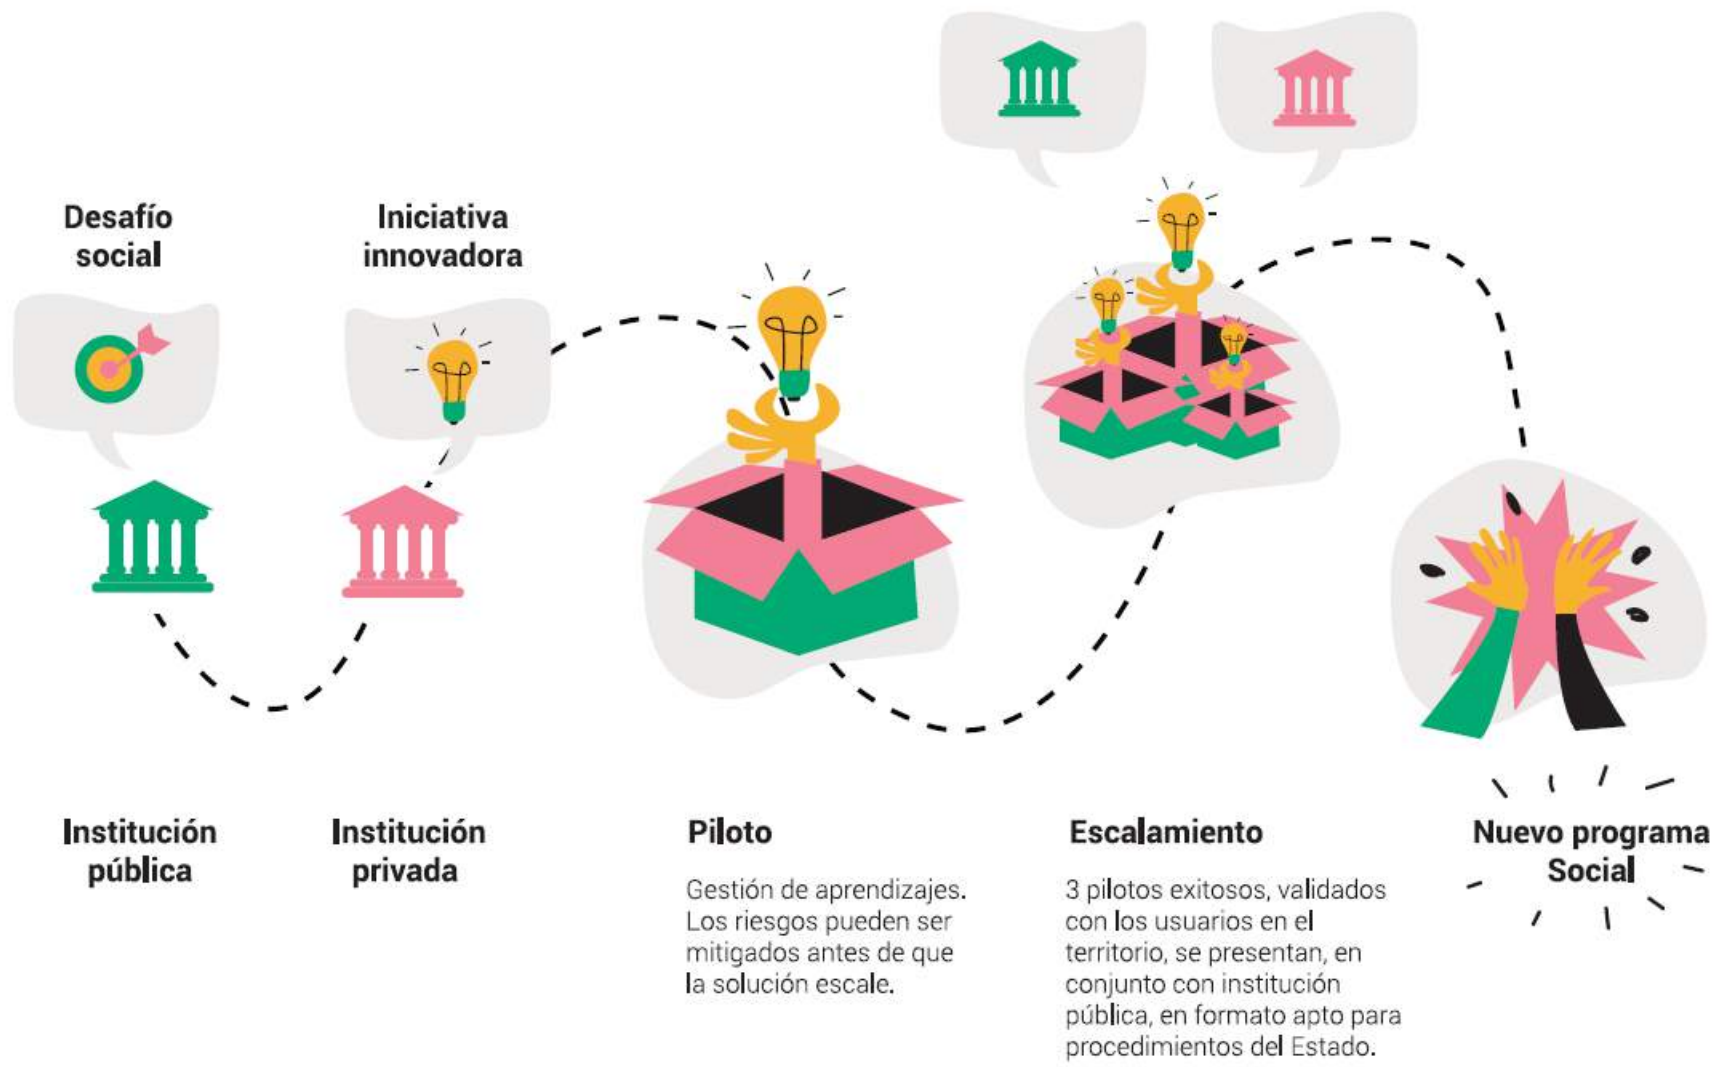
Desafío social

Iniciativa innovadora

Institución pública

Institución privada

Piloto

Gestión de aprendizajes. Los riesgos pueden ser mitigados antes de que la solución escale.

Escalamiento

3 pilotos exitosos, validados con los usuarios en el territorio, se presentan, en conjunto con institución pública, en formato apto para procedimientos del Estado.

Nuevo programa Social